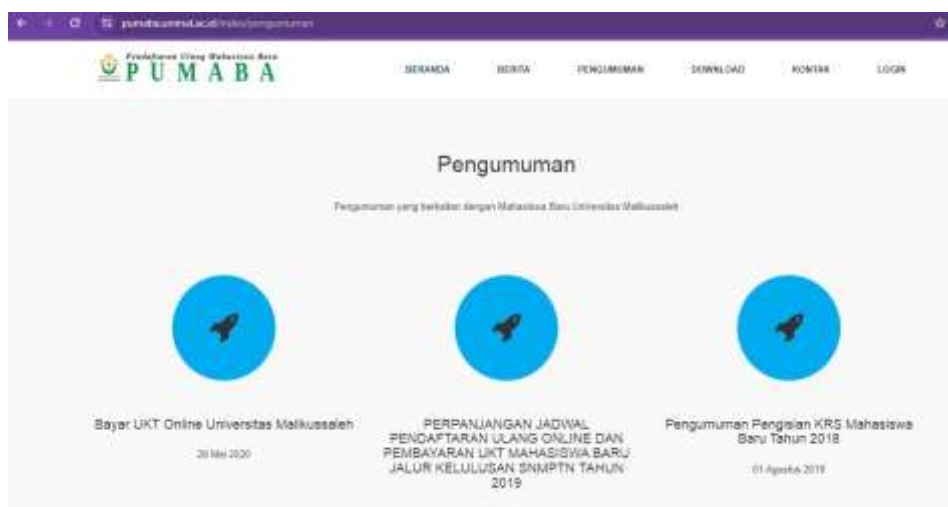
pumaba.unimal.ac.id/index/pengumuman

Pendaftaran Ulang Mahasiswa Baru
PUMABA

BERANDA BERITA PENGUMUMAN DOWNLOAD KONTAK LOGIN

Pengumuman

Pengumuman yang berkaitan dengan Mahasiswa Baru Universitas Malikussaleh

Bayar UKT Online Universitas Malikussaleh

20 Mei 2020

PERPANJANGAN JADWAL PENDAFTARAN ULANG ONLINE DAN PEMBAYARAN UKT MAHASISWA BARU JALUR KELULUSAN SNMPTN TAHUN 2019

Pengumuman Pengisian KRS Mahasiswa Baru Tahun 2018

01 Agustus 2018